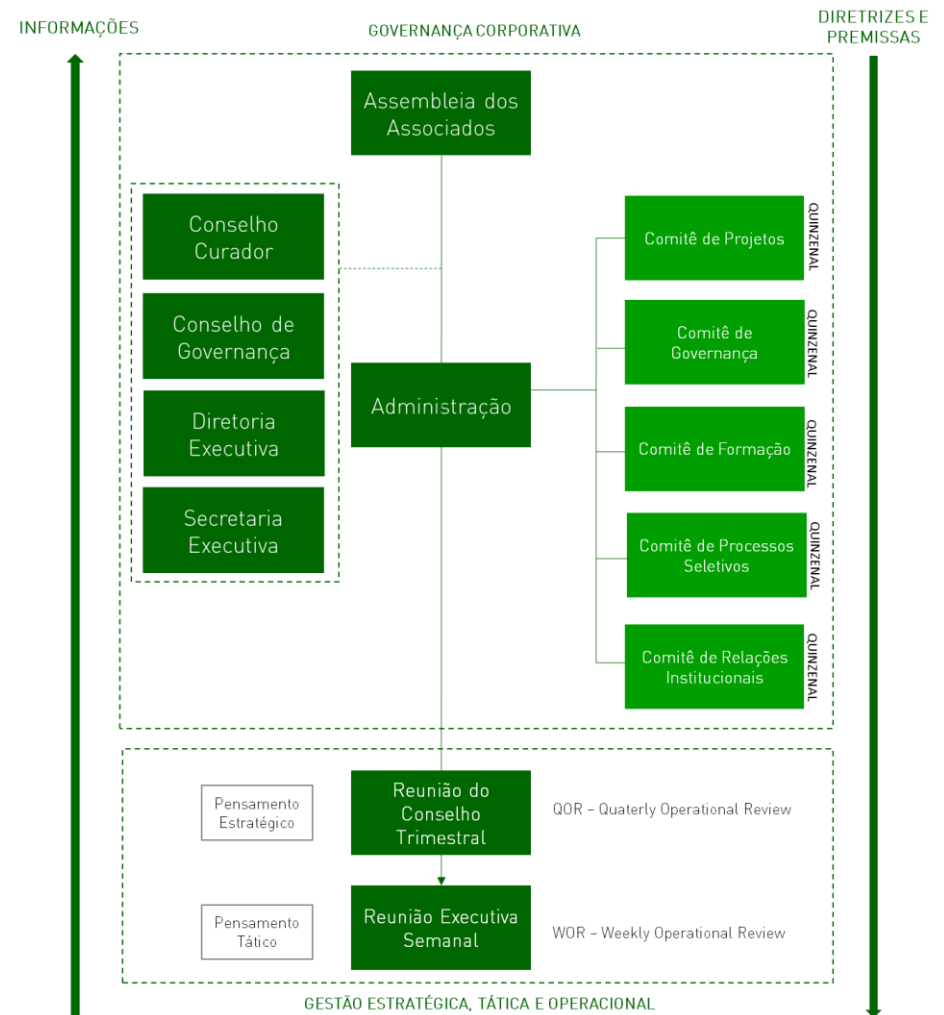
INFORMAÇÕES

GOVERNANÇA CORPORATIVA

DIRETRIZES E PREMISSAS

Assembleia dos Associados

Conselho Curador

Conselho de Governança

Diretoria Executiva

Secretaria Executiva

Administração

Comitê de Projetos

QUINZENAL

Comitê de Governança

QUINZENAL

Comitê de Formação

QUINZENAL

Comitê de Processos Seletivos

QUINZENAL

Comitê de Relações Institucionais

QUINZENAL

Pensamento Estratégico

Reunião do Conselho Trimestral

QOR – Quaterly Operational Review

Pensamento Tático

Reunião Executiva Semanal

WOR – Weekly Operational Review

GESTÃO ESTRATÉGICA, TÁTICA E OPERACIONAL